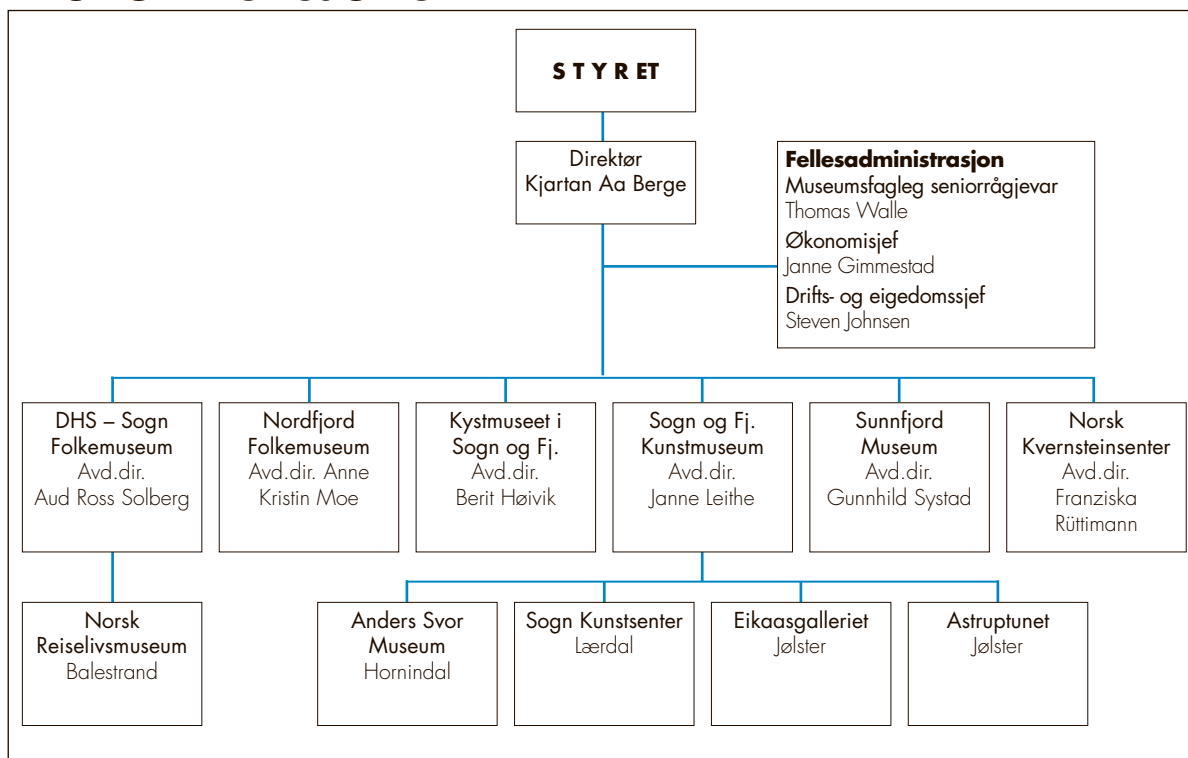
STYRET

Direktør
Kjartan Aa Berge

Fellesadministrasjon
Museumsfagleg seniorrågjevar
Thomas Walle
Økonomisjef
Janne Gimmestad
Drifts- og eigedomssjef
Steven Johnsen

DHS – Sogn Folkemuseum
Avd.dir.
Aud Ross Solberg

Nordfjord Folkemuseum
Avd.dir. Anne Kristin Moe

Kystmuseet i Sogn og Fj.
Avd.dir.
Berit Høivik

Sogn og Fj. Kunstmuseum
Avd.dir.
Janne Leithe

Sunnfjord Museum
Avd.dir.
Gunnhild Systad

Norsk Kvernsteinsenter
Avd.dir.
Franziska Rüttimann

Norsk Reiselivsmuseum
Balestrand

Anders Svor Museum
Hornindal

Sogn Kunstsenter
Lærdal

Eikaasgalleriet
Jølster

Astruptunet
Jølster